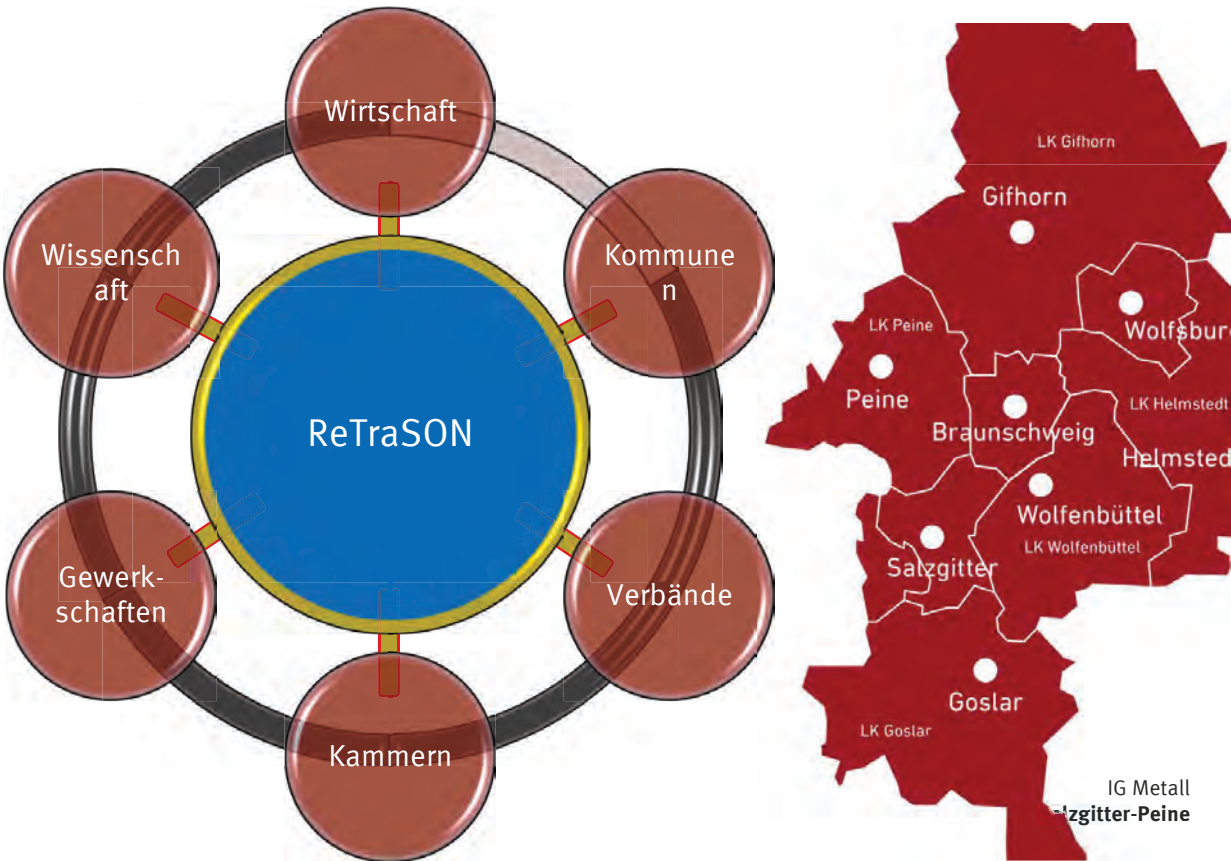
Wirtschaft

Wissenschaft

Kommunen

ReTraSON

Gewerkschaften

Verbände

Kammern

LK Gifhorn

Gifhorn

LK Peine

Wolfsbur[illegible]

Peine

LK Helmstedt

Braunschweig

Helmsted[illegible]

Wolfenbüttel

LK Wolfenbüttel

Salzgitter

Goslar

LK Goslar

IG Metall
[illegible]lzgitter-Peine